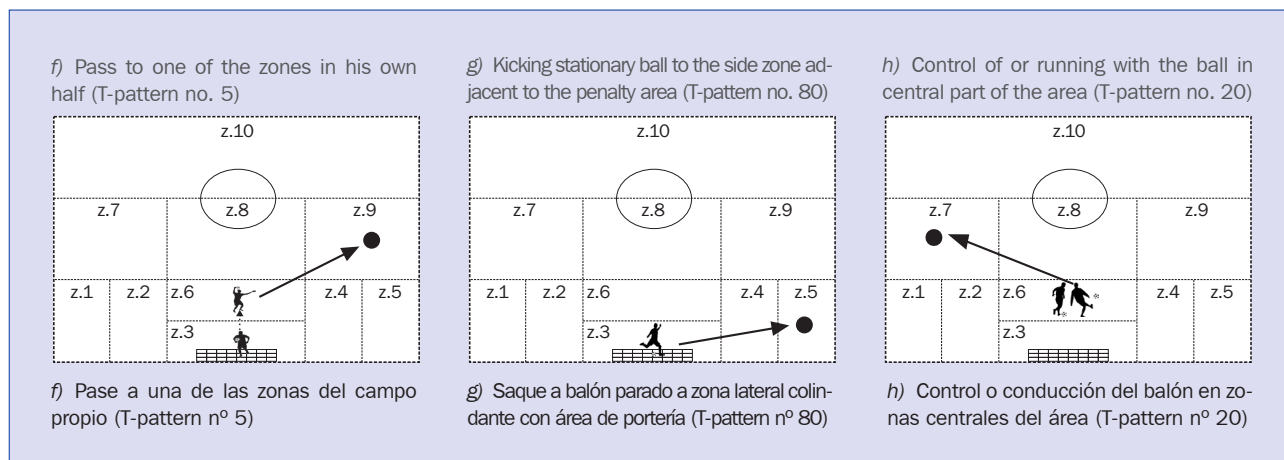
f) Pass to one of the zones in his own half (T-pattern no. 5)

z.10

z.7

z.8

z.9

z.1

z.2

z.6

z.4

z.5

z.3

f) Pase a una de las zonas del campo propio (T-pattern nº 5)

g) Kicking stationary ball to the side zone adjacent to the penalty area (T-pattern no. 80)

z.10

z.7

z.8

z.9

z.1

z.2

z.6

z.4

z.5

z.3

g) Saque a balón parado a zona lateral colindante con área de portería (T-pattern nº 80)

h) Control of or running with the ball in central part of the area (T-pattern no. 20)

z.10

z.7

z.8

z.9

z.1

z.2

z.6

z.4

z.5

z.3

h) Control o conducción del balón en zonas centrales del área (T-pattern nº 20)